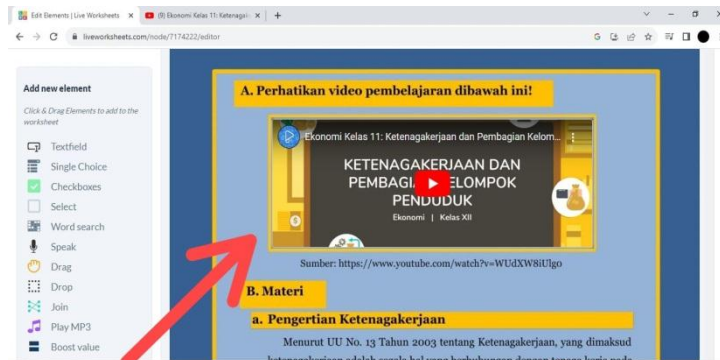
Edit Elements | Live Worksheets
(9) Ekonomi Kelas 11: Ketenagak

liveworksheets.com/node/7174222/editor

Add new element

Click & Drag Elements to add to the worksheet

Textfield
Single Choice
Checkboxes
Select
Word search
Speak
Drag
Drop
Join
Play MP3
Boost value

A. Perhatikan video pembelajaran dibawah ini!

Ekonomi Kelas 11: Ketenagakerjaan dan Pembagian Kelom...

KETENAGAKERJAAN DAN PEMBAGIAN KELOMPOK PENDUDUK

Ekonomi | Kelas XII

Sumber: https://www.youtube.com/watch?v=WUdXW8iUlgo

B. Materi

a. Pengertian Ketenagakerjaan

Menurut UU No. 13 Tahun 2003 tentang Ketenagakerjaan, yang dimaksud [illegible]